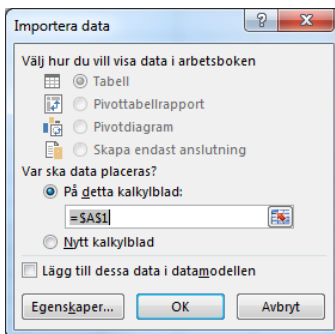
Importera data

?

Välj hur du vill visa data i arbetsboken

Tabell

Pivottabellrapport

Pivotdiagram

Skapa endast anslutning

Var ska data placeras?

På detta kalkylblad:

=$A$1

Nytt kalkylblad

Lägg till dessa data i datamodellen

Egenskaper...

OK

Avbryt